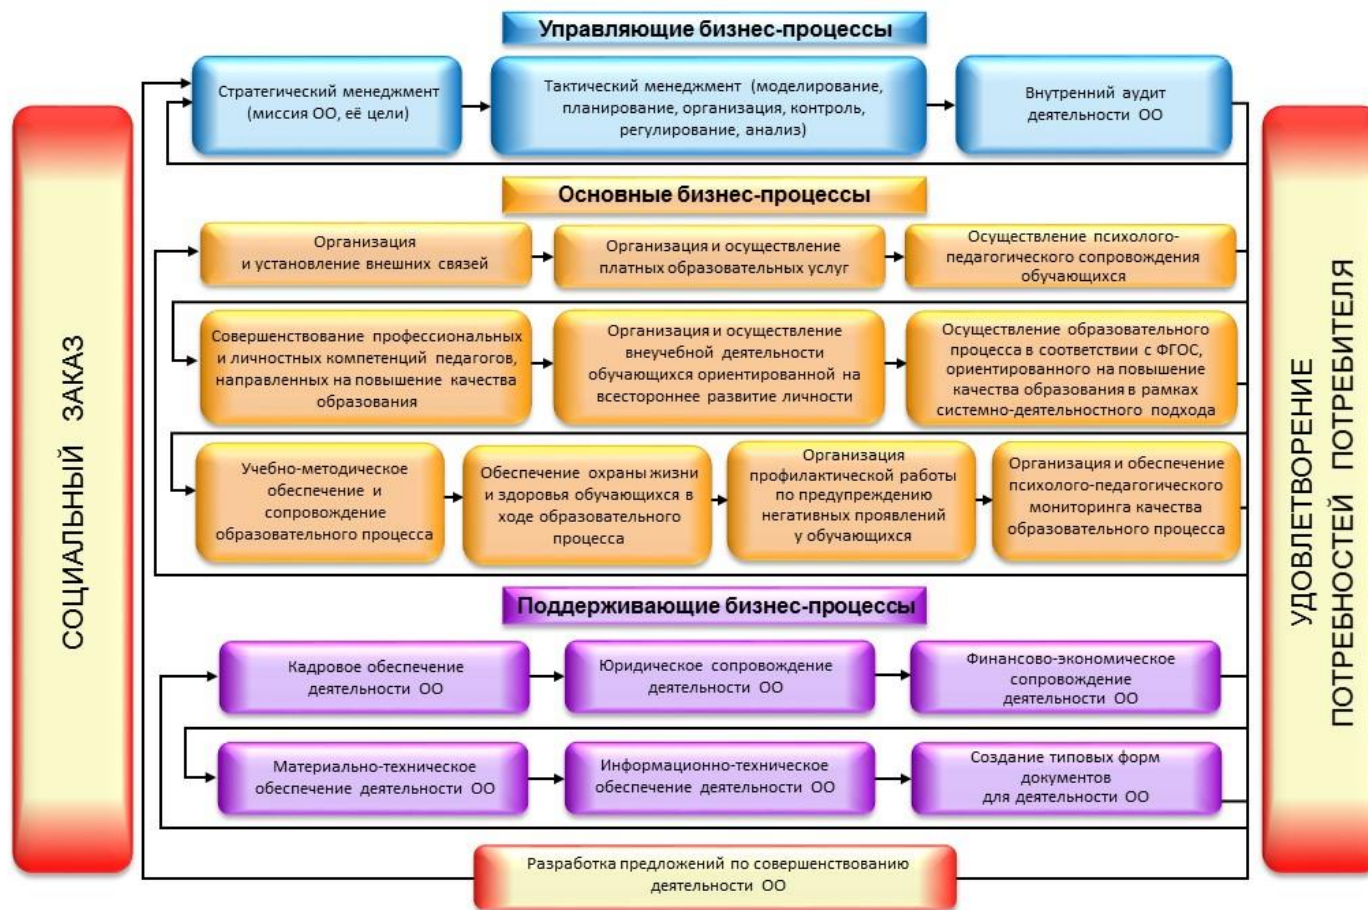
СОЦИАЛЬНЫЙ ЗАКАЗ

Управляющие бизнес-процессы

Стратегический менеджмент (миссия ОО, её цели)

Тактический менеджмент (моделирование, планирование, организация, контроль, регулирование, анализ)

Внутренний аудит деятельности ОО

Основные бизнес-процессы

Организация и установление внешних связей

Организация и осуществление платных образовательных услуг

Осуществление психолого-педагогического сопровождения обучающихся

Совершенствование профессиональных и личностных компетенций педагогов, направленных на повышение качества образования

Организация и осуществление внеучебной деятельности обучающихся ориентированной на всестороннее развитие личности

Осуществление образовательного процесса в соответствии с ФГОС, ориентированного на повышение качества образования в рамках системно-деятельностного подхода

Учебно-методическое обеспечение и сопровождение образовательного процесса

Обеспечение охраны жизни и здоровья обучающихся в ходе образовательного процесса

Организация профилактической работы по предупреждению негативных проявлений у обучающихся

Организация и обеспечение психолого-педагогического мониторинга качества образовательного процесса

Поддерживающие бизнес-процессы

Кадровое обеспечение деятельности ОО

Юридическое сопровождение деятельности ОО

Финансово-экономическое сопровождение деятельности ОО

Материально-техническое обеспечение деятельности ОО

Информационно-техническое обеспечение деятельности ОО

Создание типовых форм документов для деятельности ОО

Разработка предложений по совершенствованию деятельности ОО

УДОВЛЕТВОРЕНИЕ ПОТРЕБНОСТЕЙ ПОТРЕБИТЕЛЯ